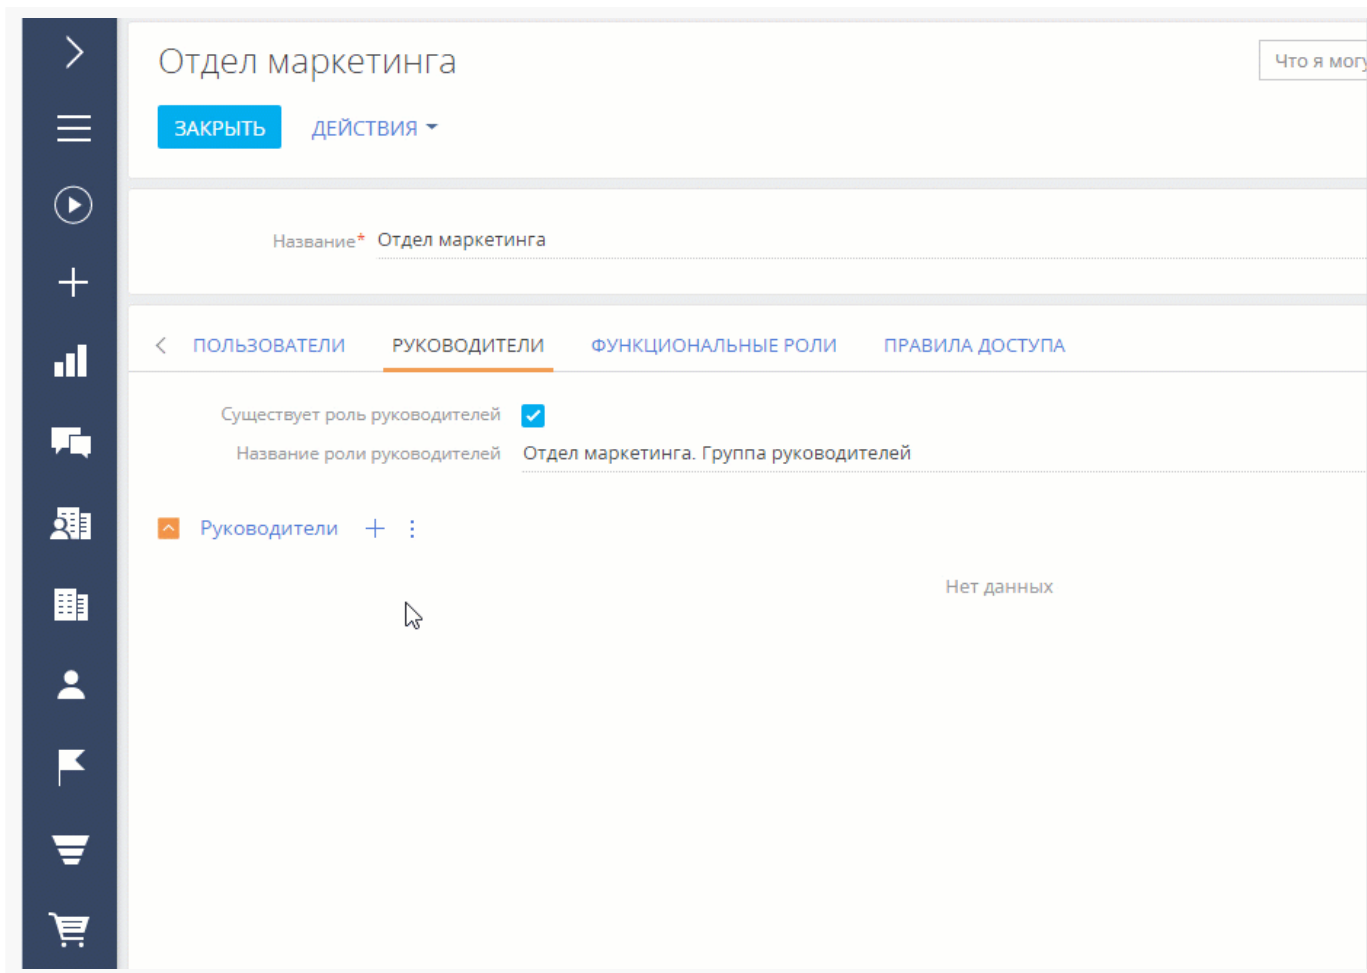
Отдел маркетинга

Что я могу

ЗАКРЫТЬ ДЕЙСТВИЯ

Название* Отдел маркетинга

ПОЛЬЗОВАТЕЛИ РУКОВОДИТЕЛИ ФУНКЦИОНАЛЬНЫЕ РОЛИ ПРАВИЛА ДОСТУПА

Существует роль руководителей

Название роли руководителей Отдел маркетинга. Группа руководителей

Руководители

Нет данных